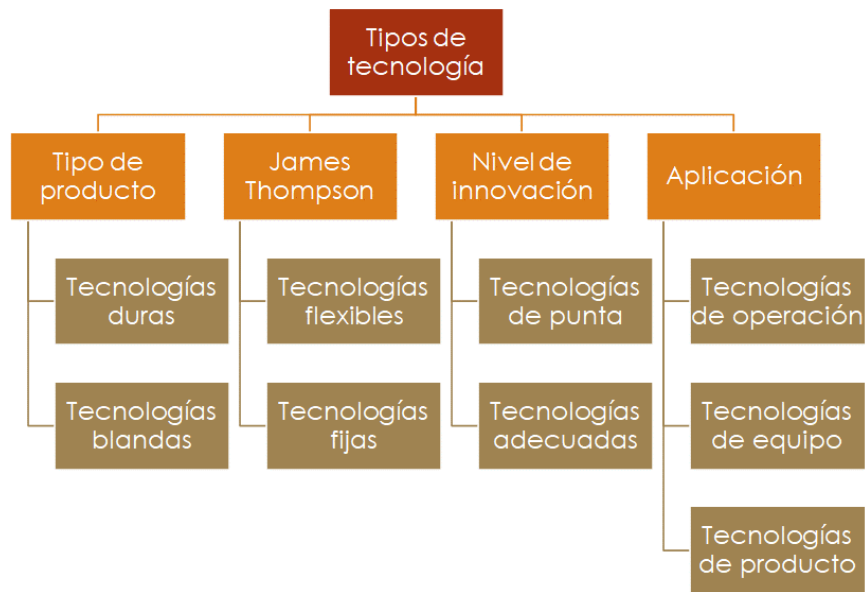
Tipos de tecnología

Tipo de producto

Tecnologías duras

Tecnologías blandas

James Thompson

Tecnologías flexibles

Tecnologías fijas

Nivel de innovación

Tecnologías de punta

Tecnologías adecuadas

Aplicación

Tecnologías de operación

Tecnologías de equipo

Tecnologías de producto